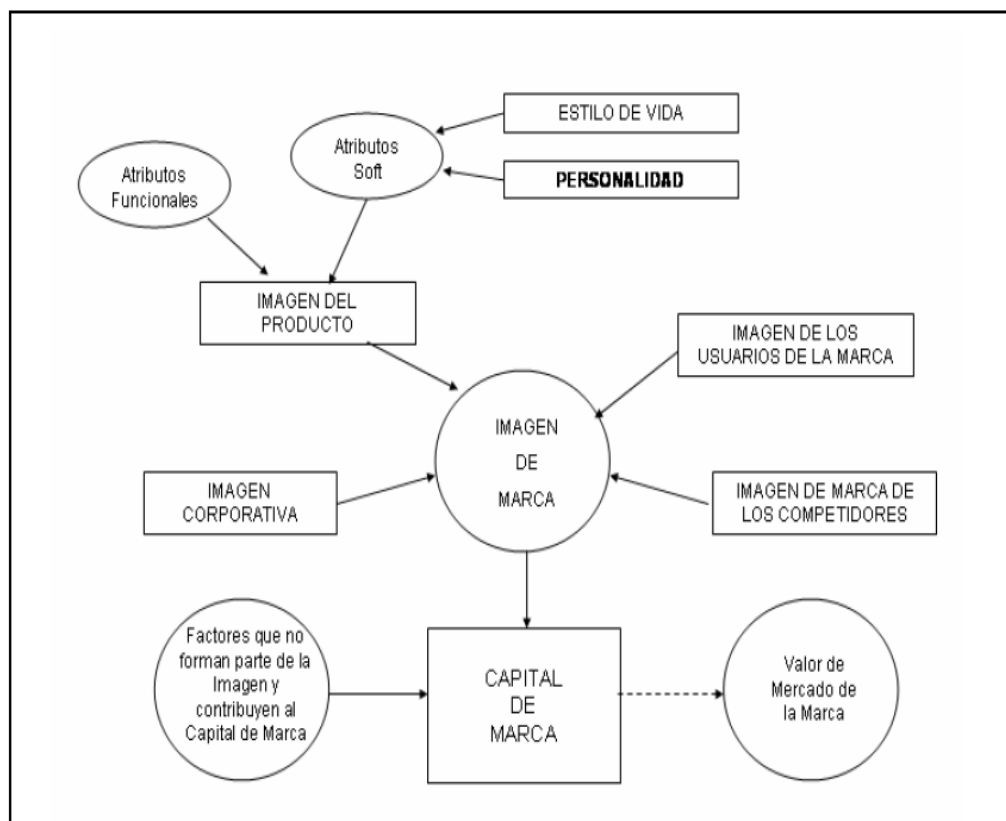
ESTILO DE VIDA

Atributos Soft

PERSONALIDAD

Atributos Funcionales

IMAGEN DEL PRODUCTO

IMAGEN DE LOS USUARIOS DE LA MARCA

IMAGEN DE MARCA

IMAGEN CORPORATIVA

IMAGEN DE MARCA DE LOS COMPETIDORES

Factores que no forman parte de la Imagen y contribuyen al Capital de Marca

CAPITAL DE MARCA

Valor de Mercado de la Marca